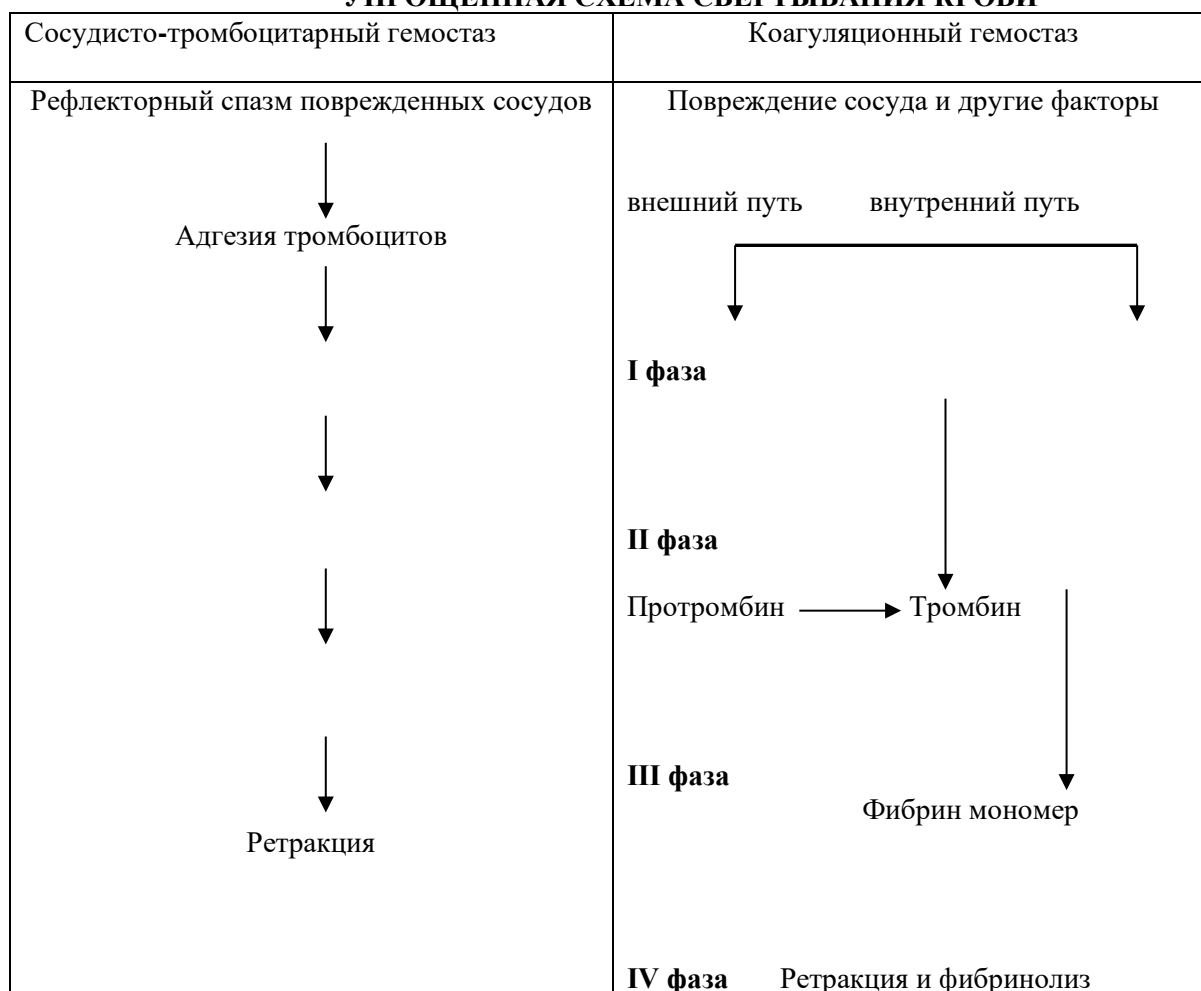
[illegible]

| Сосудисто-тромбоцитарный гемостаз | Коагуляционный гемостаз |
|---|---|
| Рефлекторный спазм поврежденных сосудов<br>Адгезия тромбоцитов<br>Ретракция | Повреждение сосуда и другие факторы<br>внешний путь внутренний путь<br>**I фаза**<br>**II фаза**<br>Протромбин → Тромбин<br>**III фаза**<br>Фибрин мономер<br>**IV фаза** Ретракция и фибринолиз |